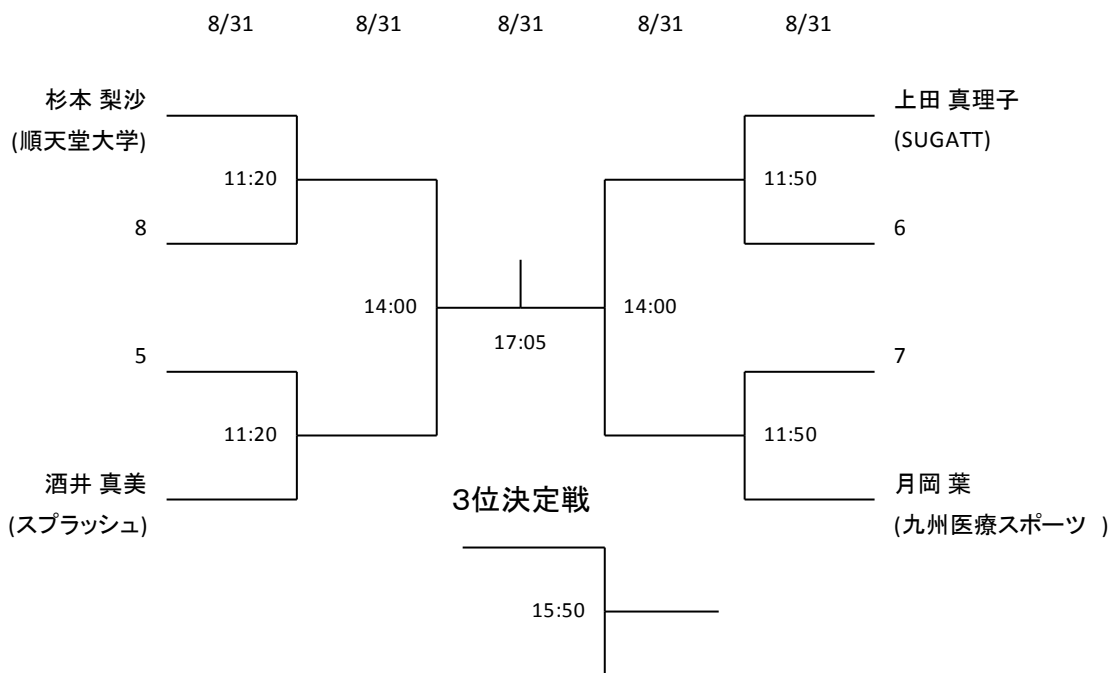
8/31 8/31 8/31 8/31 8/31

杉本 梨沙
(順天堂大学)

11:20

8

5

11:20

酒井 真美
(スプラッシュ)

14:00

17:05

14:00

上田 真理子
(SUGATT)

11:50

6

7

11:50

月岡 葉
(九州医療スポーツ )

3位決定戦

15:50